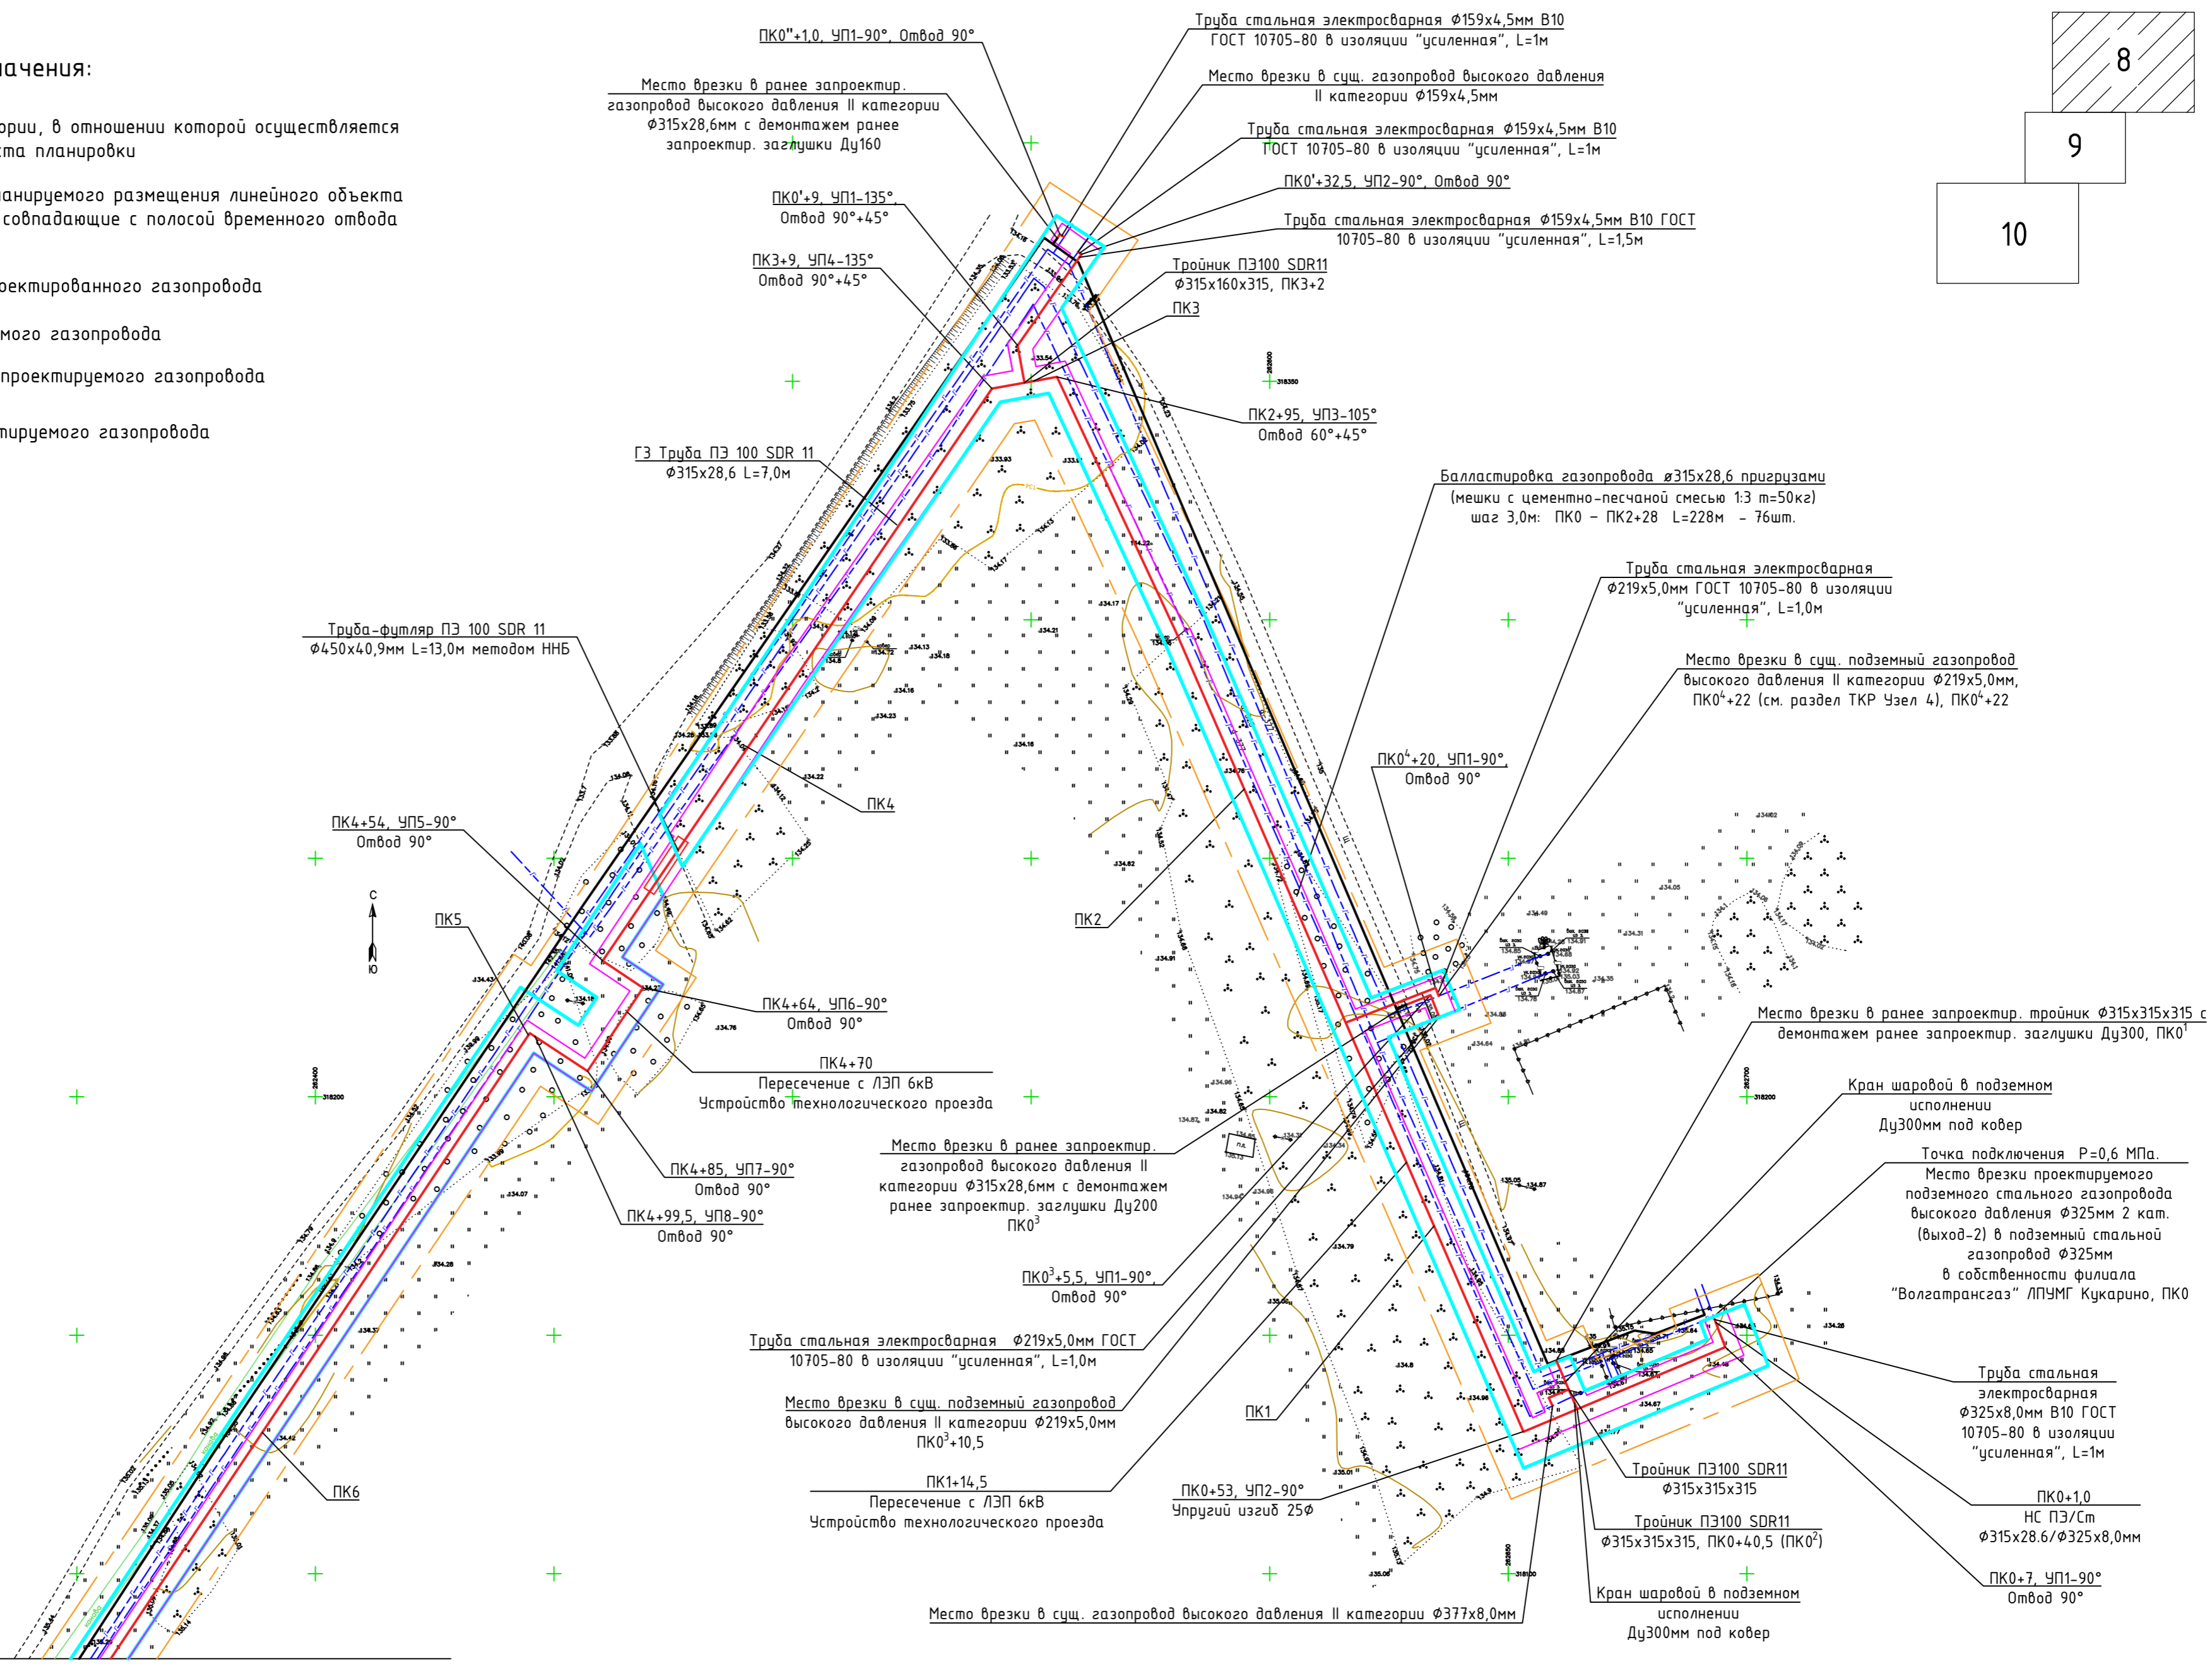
ачения:

ории, в отношении которой осуществляется
кта планировки

ланируемого размещения линейного объекта
совпадающие с полосой временного отвода

оектированного газопровода

мого газопровода

проектируемого газопровода

тируемого газопровода

8
9
10

ПК0''+1,0, УП1-90°, Отвод 90°

Труба стальная электросварная Ф159х4,5мм В10 ГОСТ 10705-80 в изоляции "усиленная", L=1м

Место врезки в сущ. газопровод высокого давления II категории Ф159х4,5мм

Место врезки в ранее запроектир. газопровод высокого давления II категории Ф315х28,6мм с демонтажем ранее запроектир. заглушки Ду160

Труба стальная электросварная Ф159х4,5мм В10 ГОСТ 10705-80 в изоляции "усиленная", L=1м

ПК0'+32,5, УП2-90°, Отвод 90°

ПК0'+9, УП1-135°, Отвод 90°+45°

Труба стальная электросварная Ф159х4,5мм В10 ГОСТ 10705-80 в изоляции "усиленная", L=1,5м

ПК3+9, УП4-135°, Отвод 90°+45°

Тройник ПЭ100 SDR11 Ф315х160х315, ПК3+2

ПК3

ПК2+95, УП3-105°, Отвод 60°+45°

ГЗ Труба ПЭ 100 SDR 11 Ф315х28,6 L=7,0м

Балластировка газопровода ø315х28,6 пригрузами (мешки с цементно-песчаной смесью 1:3 m=50кг) шаг 3,0м: ПК0 – ПК2+28 L=228м – 76шт.

Труба стальная электросварная Ф219х5,0мм ГОСТ 10705-80 в изоляции "усиленная", L=1,0м

Труба-футляр ПЭ 100 SDR 11 Ф450х40,9мм L=13,0м методом ННБ

Место врезки в сущ. подземный газопровод высокого давления II категории Ф219х5,0мм, ПК0$^4$+22 (см. раздел ТКР Узел 4), ПК0$^4$+22

ПК0$^4$+20, УП1-90°, Отвод 90°

ПК4

ПК4+54, УП5-90°, Отвод 90°

С
Ю

ПК5

ПК2

ПК4+64, УП6-90°, Отвод 90°

Место врезки в ранее запроектир. тройник Ф315х315х315 с демонтажем ранее запроектир. заглушки Ду300, ПК0$^1$

ПК4+70
Пересечение с ЛЭП 6кВ
Устройство технологического проезда

Кран шаровой в подземном исполнении Ду300мм под ковер

Место врезки в ранее запроектир. газопровод высокого давления II категории Ф315х28,6мм с демонтажем ранее запроектир. заглушки Ду200 ПК0$^3$

Точка подключения Р=0,6 МПа. Место врезки проектируемого подземного стального газопровода высокого давления Ф325мм 2 кат. (выход-2) в подземный стальный газопровод Ф325мм в собственности филиала "Волгатрансгаз" ЛПУМГ Кукарино, ПК0

ПК4+85, УП7-90°, Отвод 90°

ПК4+99,5, УП8-90°, Отвод 90°

ПК0$^3$+5,5, УП1-90°, Отвод 90°

Труба стальная электросварная Ф219х5,0мм ГОСТ 10705-80 в изоляции "усиленная", L=1,0м

Место врезки в сущ. подземный газопровод высокого давления II категории Ф219х5,0мм ПК0$^3$+10,5

ПК1

Труба стальная электросварная Ф325х8,0мм В10 ГОСТ 10705-80 в изоляции "усиленная", L=1м

Тройник ПЭ100 SDR11 Ф315х315х315

ПК6

ПК1+14,5
Пересечение с ЛЭП 6кВ
Устройство технологического проезда

ПК0+53, УП2-90°
Упругий изгиб 25Ф

Тройник ПЭ100 SDR11 Ф315х315х315, ПК0+40,5 (ПК0$^2$)

ПК0+1,0
НС ПЭ/Ст
Ф315х28.6/Ф325х8,0мм

ПК0+7, УП1-90°, Отвод 90°

Кран шаровой в подземном исполнении Ду300мм под ковер

Место врезки в сущ. газопровод высокого давления II категории Ф377х8,0мм